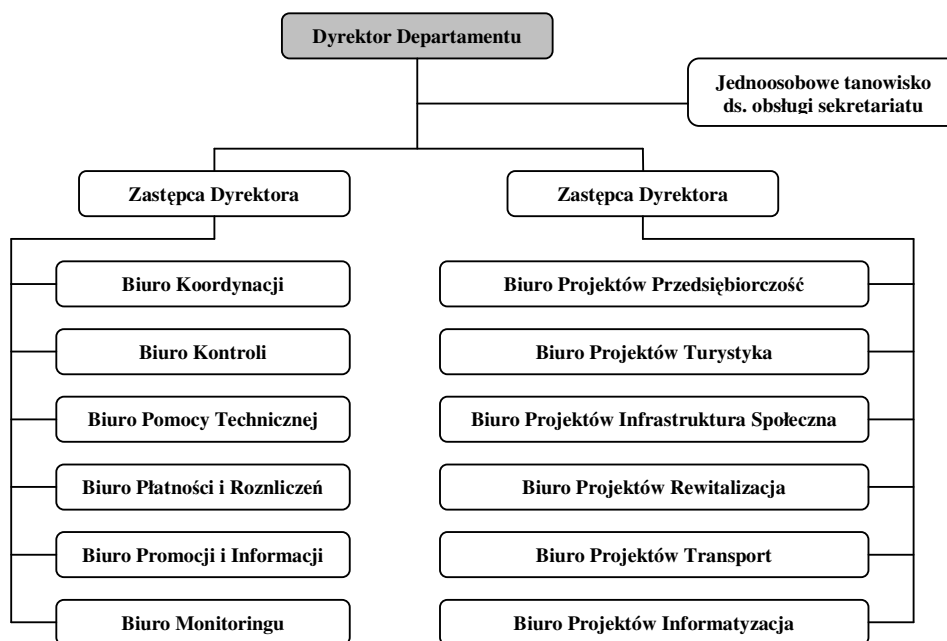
Dyrektor Departamentu

Jednoosobowe tanowisko ds. obsługi sekretariatu

Zastępca Dyrektora

Zastępca Dyrektora

Biuro Koordynacji

Biuro Kontroli

Biuro Pomocy Technicznej

Biuro Płatności i Roznliczeń

Biuro Promocji i Informacji

Biuro Monitoringu

Biuro Projektów Przedsiębiorczość

Biuro Projektów Turystyka

Biuro Projektów Infrastruktura Społeczna

Biuro Projektów Rewitalizacja

Biuro Projektów Transport

Biuro Projektów Informatyzacja